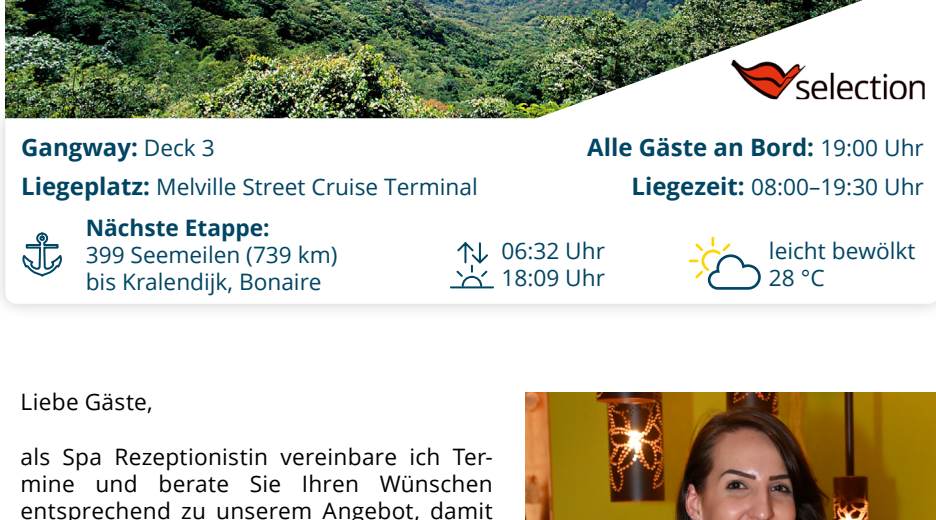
selection

**Gangway:** Deck 3

**Alle Gäste an Bord:** 19:00 Uhr

**Liegeplatz:** Melville Street Cruise Terminal

**Liegezeit:** 08:00–19:30 Uhr

**Nächste Etappe:**
399 Seemeilen (739 km)
bis Kralendijk, Bonaire

06:32 Uhr
18:09 Uhr

leicht bewölkt
28 °C

Liebe Gäste,

als Spa Rezeptionistin vereinbare ich Termine und berate Sie Ihren Wünschen entsprechend zu unserem Angebot, damit